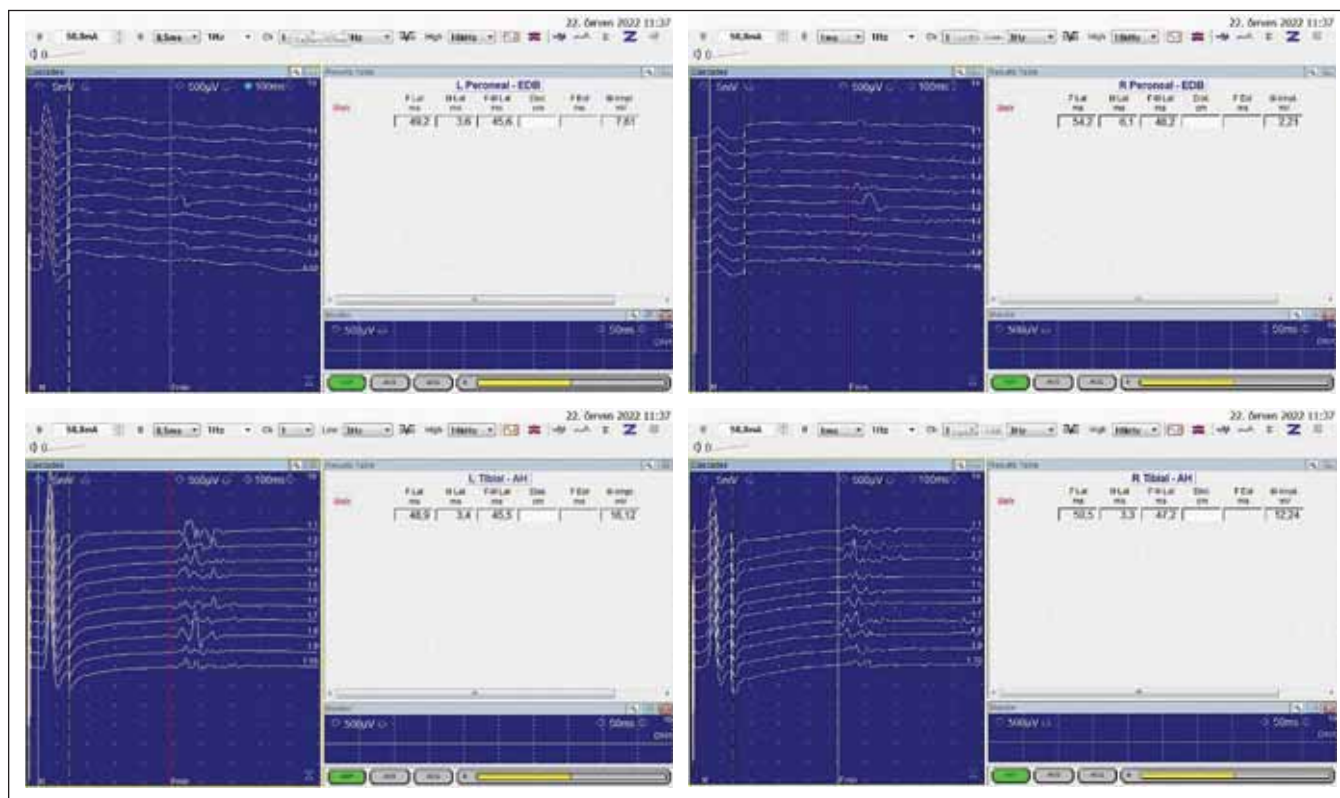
22. červen 2022 11:37

L Peroneal - EDB

| F Lat ms | M Lat ms | F-M Lat ms | Dist cm | F Est ms | M-Ampl mV |
|---|---|---|---|---|---|
| 49.2 | 3.6 | 45.6 | | | 7.81 |

5mV 500µV 100ms

500µV 50ms

22. červen 2022 11:37

R Peroneal - EDB

| F Lat ms | M Lat ms | F-M Lat ms | Dist cm | F Est ms | M-Ampl mV |
|---|---|---|---|---|---|
| 54.2 | 6.1 | 48.2 | | | 2.21 |

5mV 500µV 100ms

500µV 50ms

22. červen 2022 11:37

L Tibial - AH

| F Lat ms | M Lat ms | F-M Lat ms | Dist cm | F Est ms | M-Ampl mV |
|---|---|---|---|---|---|
| 48.9 | 3.4 | 45.5 | | | 16.12 |

5mV 500µV 100ms

500µV 50ms

22. červen 2022 11:37

R Tibial - AH

| F Lat ms | M Lat ms | F-M Lat ms | Dist cm | F Est ms | M-Ampl mV |
|---|---|---|---|---|---|
| 50.5 | 3.3 | 47.2 | | | 12.24 |

5mV 500µV 100ms

500µV 50ms